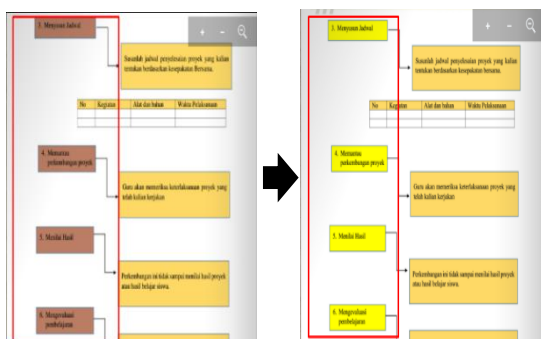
+ - 

3. Menyusun Jadwal

Susunlah jadwal penyelesaian proyek yang kalian tentukan berdasarkan kesepakatan bersama.

| No | Kegiatan | Alat dan bahan | Waktu Pelaksanaan |
|---|---|---|---|
| | | | |
| | | | |

4. Memantau perkembangan proyek

Guru akan memeriksa keterlaksanaan proyek yang telah kalian kerjakan

5. Menilai Hasil

Perkembangan ini tidak sampai menilai hasil proyek atau hasil belajar siswa.

6. Mengevaluasi pembelajaran

+ - 

3. Menyusun Jadwal

Susunlah jadwal penyelesaian proyek yang kalian tentukan berdasarkan kesepakatan bersama.

| No | Kegiatan | Alat dan bahan | Waktu Pelaksanaan |
|---|---|---|---|
| | | | |
| | | | |

4. Memantau perkembangan proyek

Guru akan memeriksa keterlaksanaan proyek yang telah kalian kerjakan

5. Menilai Hasil

Perkembangan ini tidak sampai menilai hasil proyek atau hasil belajar siswa.

6. Mengevaluasi pembelajaran